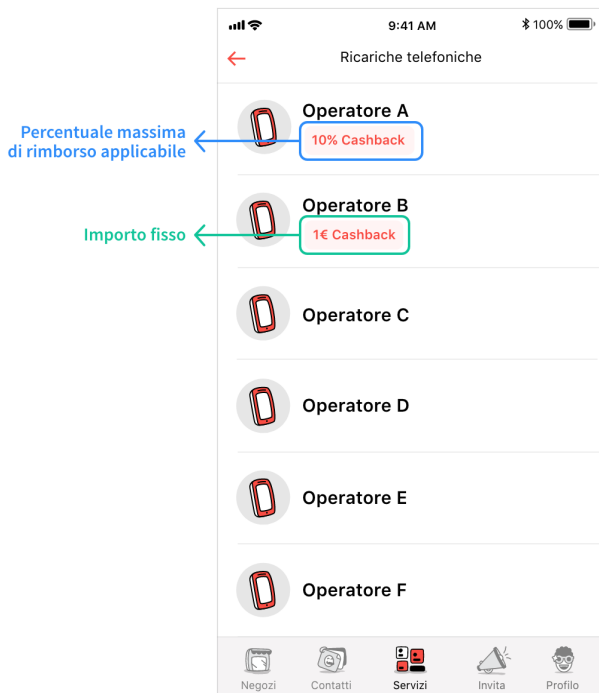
9:41 AM
100%

Ricariche telefoniche

Percentuale massima di rimborso applicabile

Operatore A
10% Cashback

Importo fisso

Operatore B
1€ Cashback

Operatore C

Operatore D

Operatore E

Operatore F

Negozi
Contatti
Servizi
Invita
Profilo